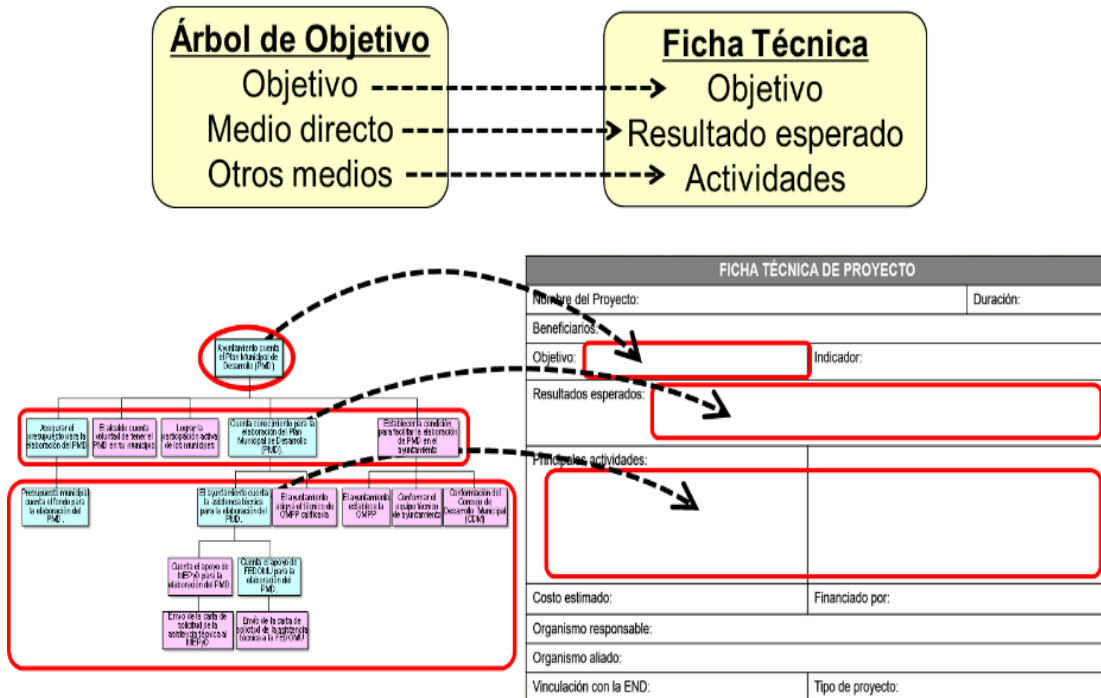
Árbol de Objetivo
Objetivo
Medio directo
Otros medios

Ficha Técnica
Objetivo
Resultado esperado
Actividades

Ayuntamiento cuenta el Plan Municipal de Desarrollo (PMD)

Asegurar el presupuesto para la elaboración del PMD
El alcalde cuenta voluntad de tener el PMD en su municipio
Lograr la participación activa de los munícipes
Cuenta conocimiento para la elaboración del Plan Municipal de Desarrollo (PMD).
Establecer la condición para facilitar la elaboración de PMD en el ayuntamiento

Presupuesto municipal cuenta el fondo para la elaboración del PMD.
El ayuntamiento cuenta la asistencia técnica para la elaboración de PMD.
El ayuntamiento asigna el técnico de OMPP calificado
El ayuntamiento establece la OMPP
Conformar el equipo técnico de ayuntamiento
Conformación del Consejo de Desarrollo Municipal (CDM)

Cuenta el apoyo de MEPyD para la elaboración del PMD
Cuenta el apoyo de FEDOMU para la elaboración del PMD.

Envío de la carta de solicitud de la asistencia técnica al MEPyD
Envío de la carta de solicitud de la asistencia técnica a la FEDOMU

| FICHA TÉCNICA DE PROYECTO | |
|---|---|
| Nombre del Proyecto: | Duración: |
| Beneficiarios: | |
| Objetivo: | Indicador: |
| Resultados esperados: | |
| Principales actividades: | |
| Costo estimado: | Financiado por: |
| Organismo responsable: | |
| Organismo aliado: | |
| Vinculación con la END: | Tipo de proyecto: |